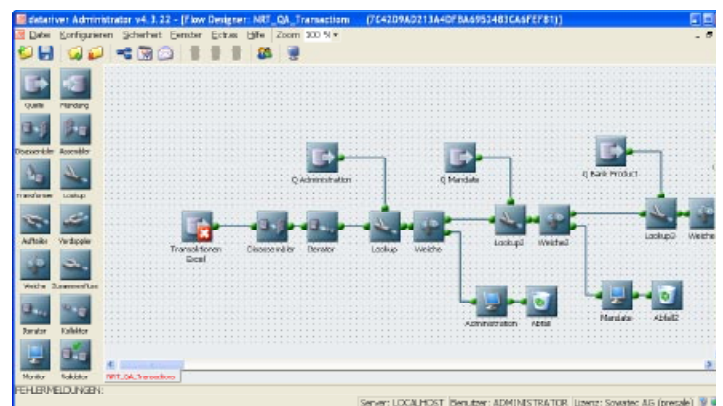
datadriven Administrator v4.3.22 - [Flow Designer: NRT_QA_Transaction (7C4209A0213A4DFBA6952483CA6FEF81)]

Datei Konfigurieren Sicherheit Fenster Extras Hilfe Zoom 100 %

Quelle
Mandang
Disassembler
Assembler
Transformer
Lookup
Aufteiler
Verdoppler
Weiche
Zusammenfluss
Iterator
Kalkulator
Monitor
Validator

Q Administration
Q Mandate
Q Bank Product
Transaktionen Excel
Disassembler
Iterator
Lookup
Weiche
Lookup1
Weiche2
Lookup3
Weiche
Administration
Abfall
Mandate
Abfall2

NRT_QA_Transaction

FEHLERMELDUNGEN:

Server: LOCALHOST Benutzer: ADMINISTRATOR Lizenz: Sowatec AG (prescale)